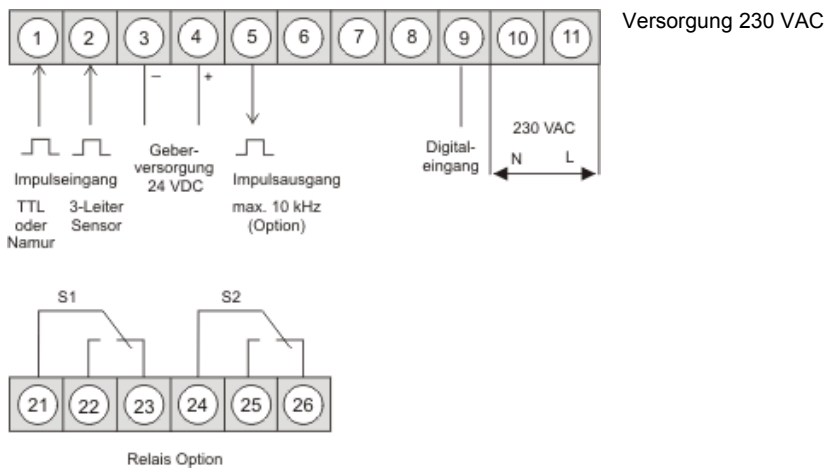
1 2 3 4 5 6 7 8 9 10 11

Versorgung 230 VAC

– +

Impulseingang

TTL oder Namur

3-Leiter Sensor

Geberversorgung 24 VDC

Impulsausgang max. 10 kHz (Option)

Digitaleingang

230 VAC
N L

S1 S2

21 22 23 24 25 26

Relais Option